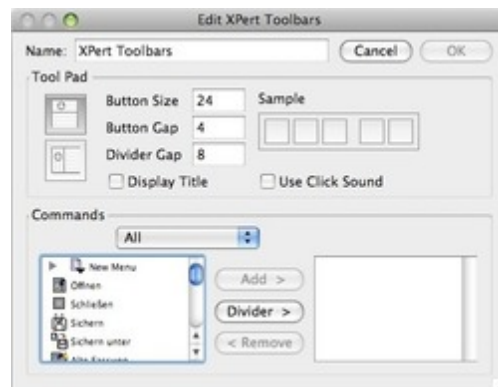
Edit XPert Toolbars

Name: XPert Toolbars
Cancel
OK

Tool Pad
Button Size 24
Button Gap 4
Divider Gap 8
Sample
Display Title
Use Click Sound

Commands
All
New Menu
Öffnen
Schließen
Sichern
Sichern unter
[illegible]
Add >
Divider >
< Remove